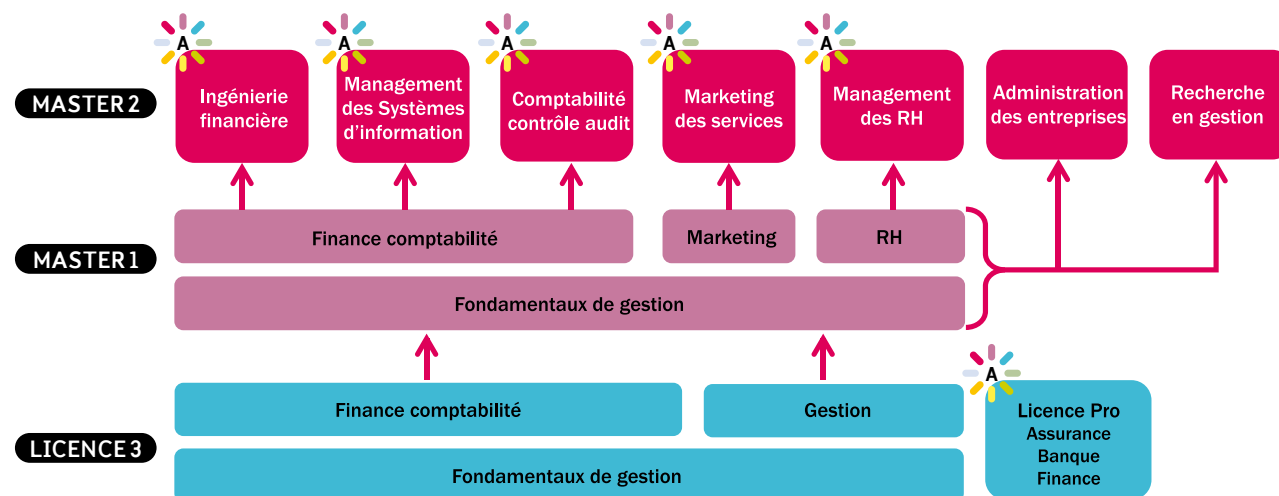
MASTER 2

A
Ingénierie financière

A
Management des Systèmes d'information

A
Comptabilité contrôle audit

A
Marketing des services

A
Management des RH

Administration des entreprises

Recherche en gestion

MASTER 1

Finance comptabilité

Marketing

RH

Fondamentaux de gestion

LICENCE 3

Finance comptabilité

Gestion

A
Licence Pro
Assurance
Banque
Finance

Fondamentaux de gestion